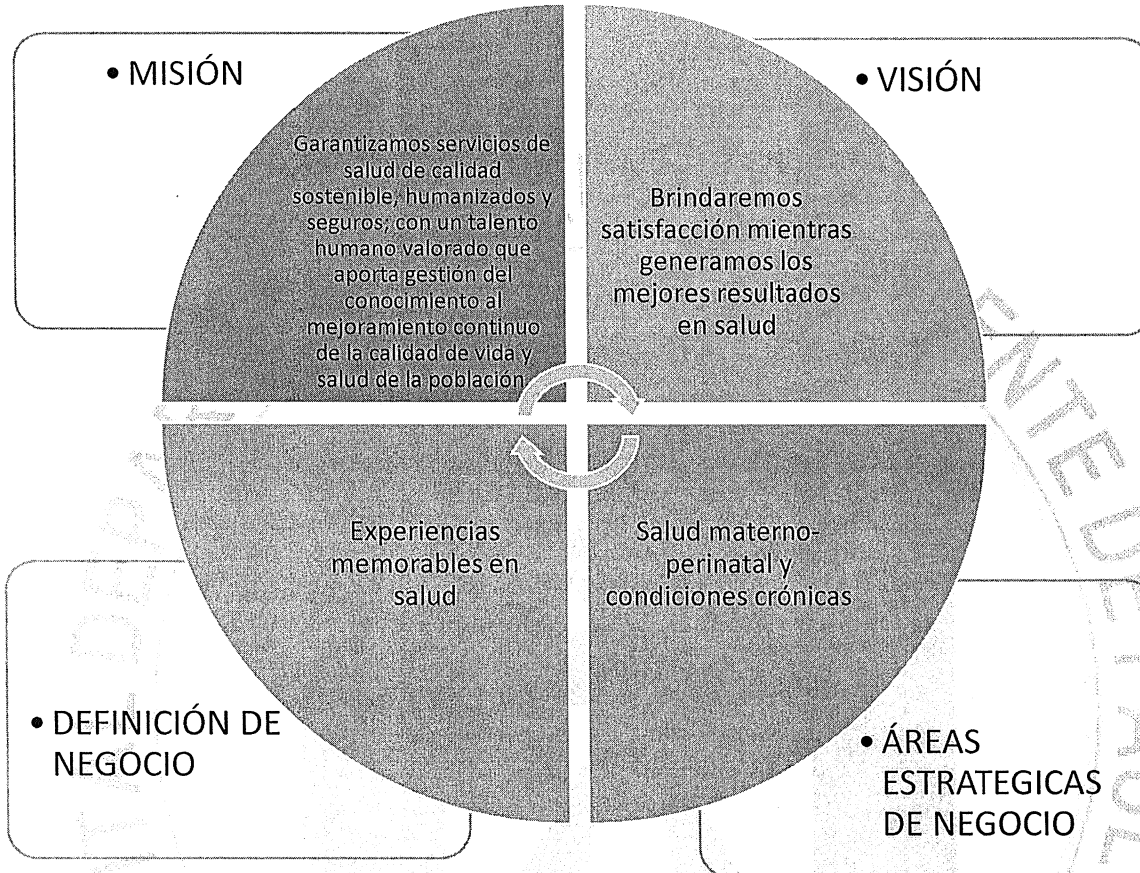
• MISIÓN

Garantizamos servicios de salud de calidad sostenible, humanizados y seguros; con un talento humano valorado que aporta gestión del conocimiento al mejoramiento continuo de la calidad de vida y salud de la población

• VISIÓN

Brindaremos satisfacción mientras generamos los mejores resultados en salud

Experiencias memorables en salud

Salud materno-perinatal y condiciones crónicas

• DEFINICIÓN DE NEGOCIO

• ÁREAS ESTRATEGICAS DE NEGOCIO